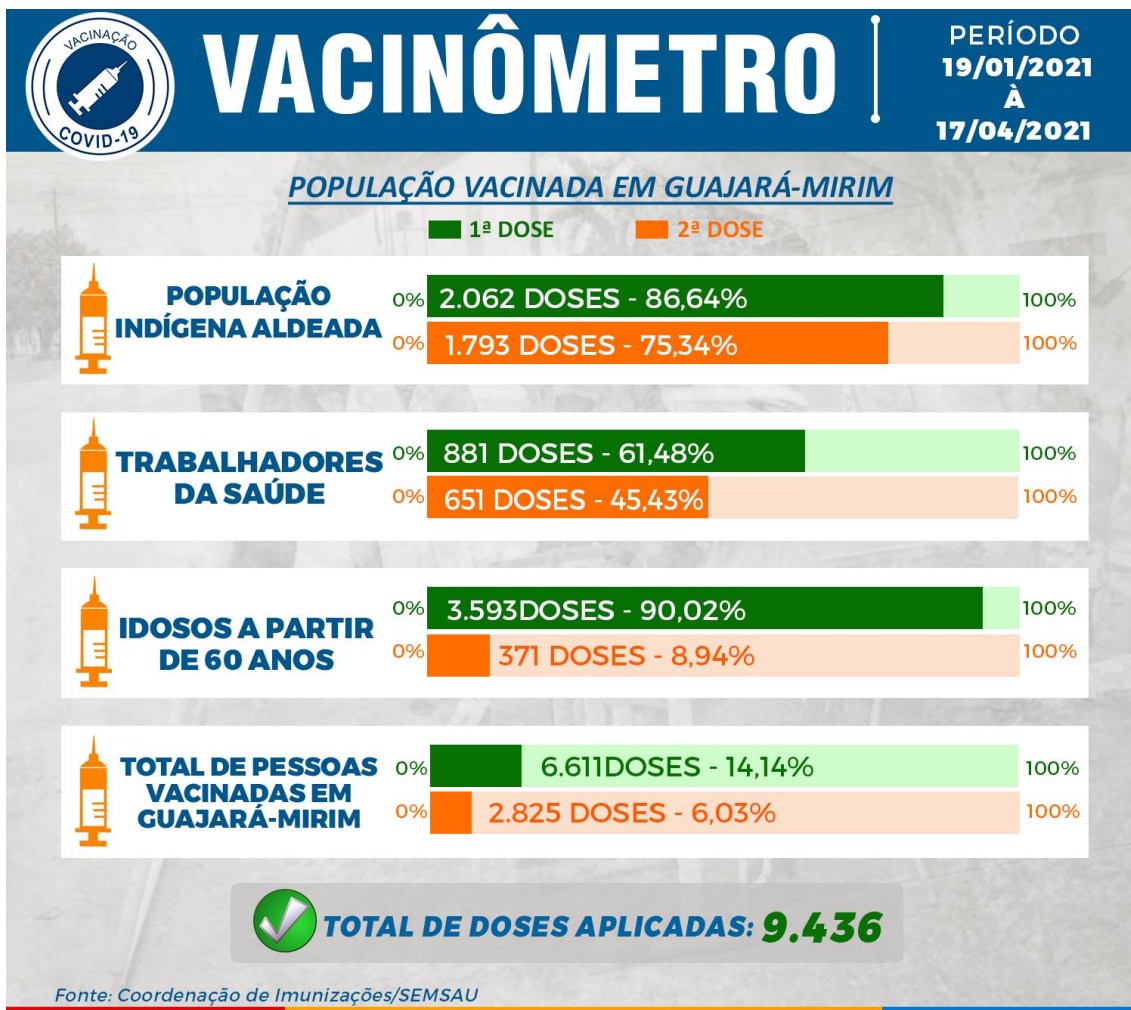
VACINAÇÃO
COVID-19

VACINÔMETRO

PERÍODO
19/01/2021
À
17/04/2021

POPULAÇÃO VACINADA EM GUAJARÁ-MIRIM

1ª DOSE 2ª DOSE

POPULAÇÃO INDÍGENA ALDEADA
0% 2.062 DOSES - 86,64% 100%
0% 1.793 DOSES - 75,34% 100%

TRABALHADORES DA SAÚDE
0% 881 DOSES - 61,48% 100%
0% 651 DOSES - 45,43% 100%

IDOSOS A PARTIR DE 60 ANOS
0% 3.593DOSES - 90,02% 100%
0% 371 DOSES - 8,94% 100%

TOTAL DE PESSOAS VACINADAS EM GUAJARÁ-MIRIM
0% 6.611DOSES - 14,14% 100%
0% 2.825 DOSES - 6,03% 100%

TOTAL DE DOSES APLICADAS: 9.436

Fonte: Coordenação de Imunizações/SEMSAU